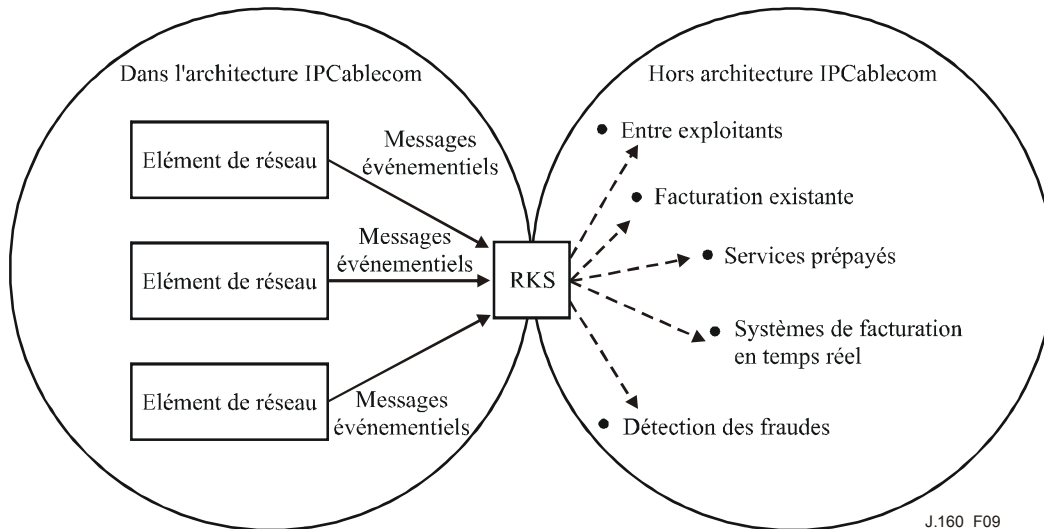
Dans l'architecture IPCablecom

Elément de réseau

Messages événementiels

Elément de réseau

Messages événementiels

Elément de réseau

Messages événementiels

RKS

Hors architecture IPCablecom

• Entre exploitants

• Facturation existante

• Services prépayés

• Systèmes de facturation en temps réel

• Détection des fraudes

J.160 F09